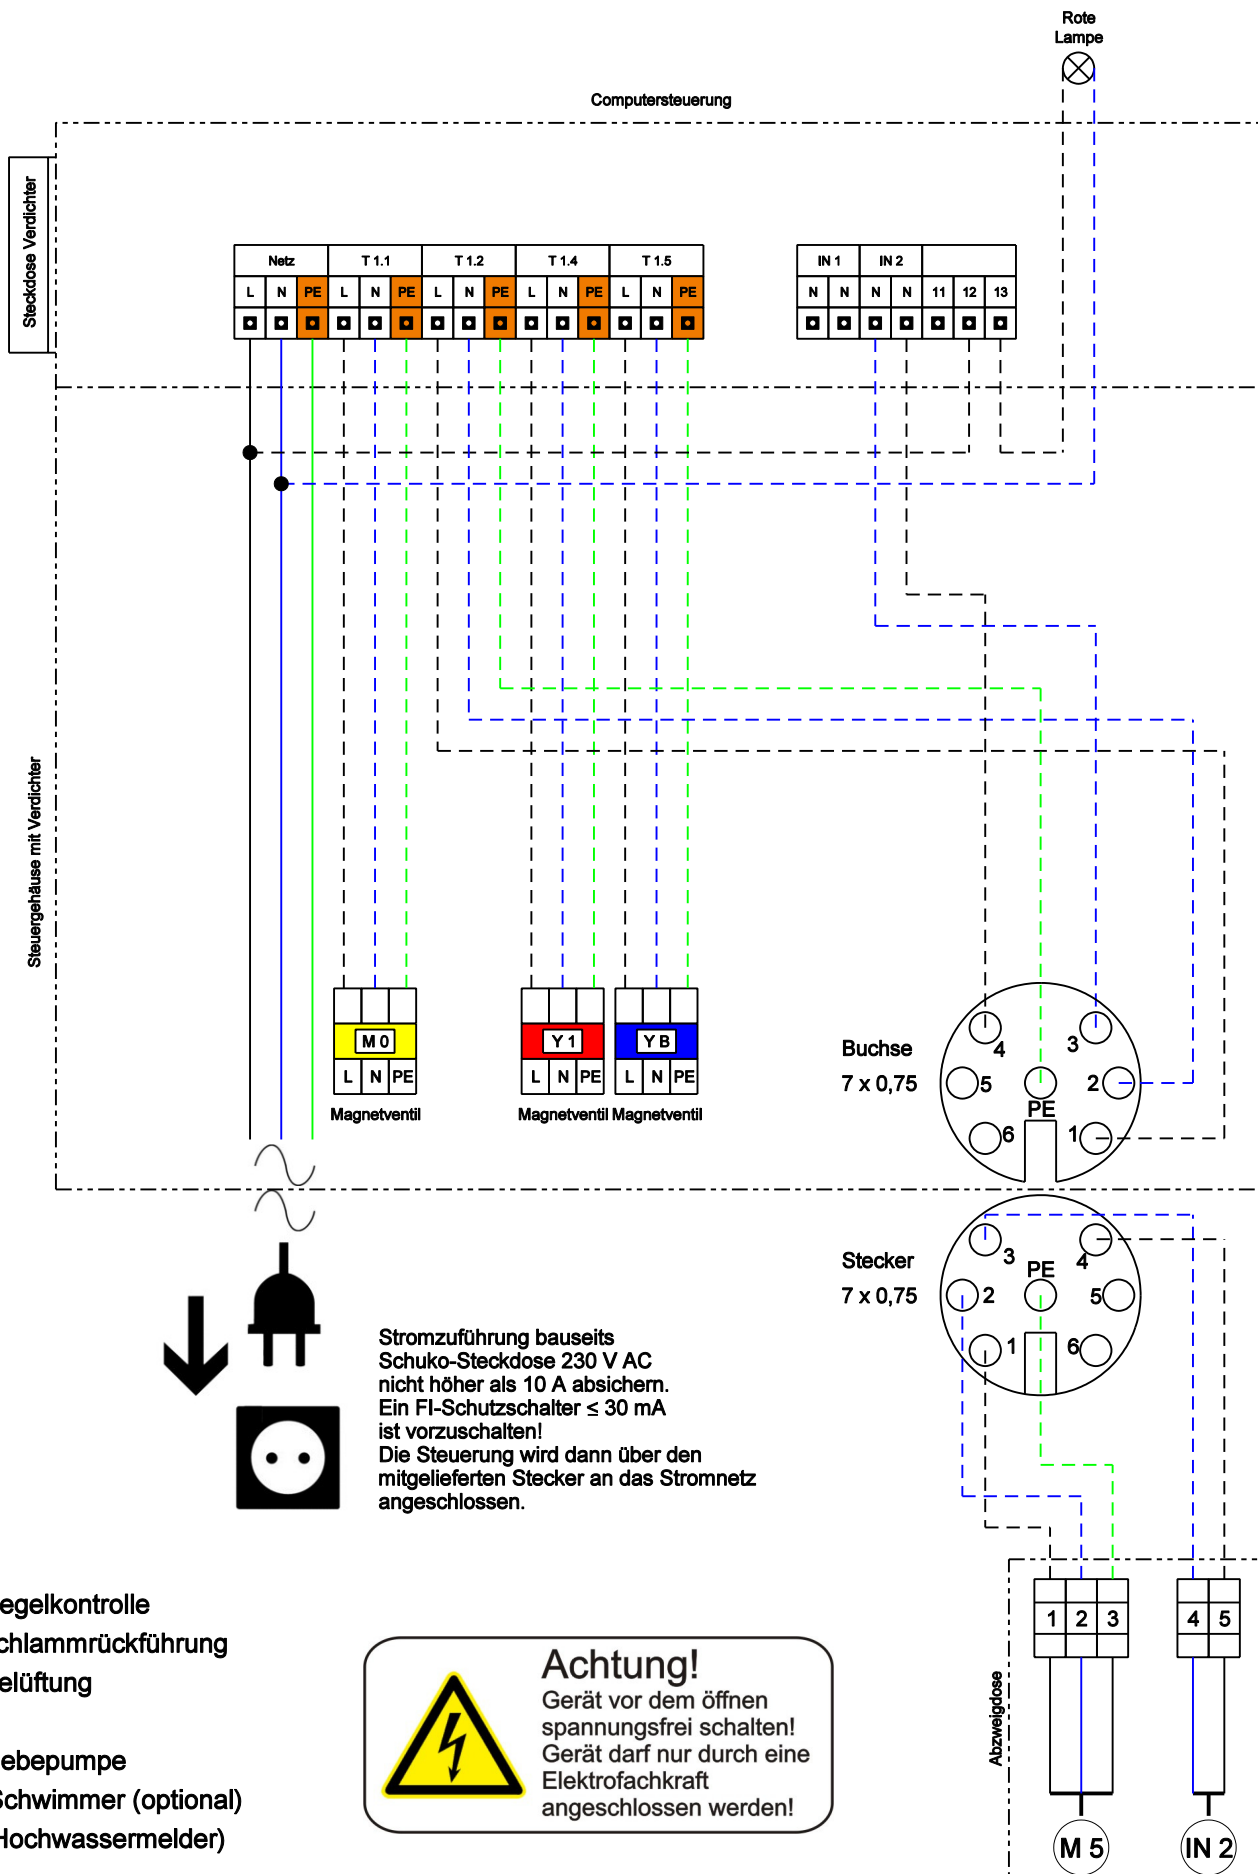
Rote Lampe

Computersteuerung

Steckdose Verdichter

| Netz | | | T 1.1 | | | T 1.2 | | | T 1.4 | | | T 1.5 | | |
|---|---|---|---|---|---|---|---|---|---|---|---|---|---|---|
| L | N | PE | L | N | PE | L | N | PE | L | N | PE | L | N | PE |

| IN 1 | | IN 2 | | | | |
|---|---|---|---|---|---|---|
| N | N | N | N | 11 | 12 | 13 |

Steuergehäuse mit Verdichter

M 0
L N PE
Magnetventil

Y 1
L N PE
Magnetventil

Y B
L N PE
Magnetventil

Buchse
7 x 0,75

4 3 5 2 PE 6 1

Stecker
7 x 0,75

3 PE 4 2 5 1 6

Stromzuführung bauseits
Schuko-Steckdose 230 V AC
nicht höher als 10 A absichern.
Ein FI-Schutzschalter ≤ 30 mA
ist vorzuschalten!
Die Steuerung wird dann über den
mitgelieferten Stecker an das Stromnetz
angeschlossen.

egelkontrolle
chlammrückführung
elüftung

ebepumpe
Schwimmer (optional)
Hochwassermelder)

Achtung!
Gerät vor dem öffnen
spannungsfrei schalten!
Gerät darf nur durch eine
Elektrofachkraft
angeschlossen werden!

Abzweigdose

1 2 3
4 5

M 5
IN 2